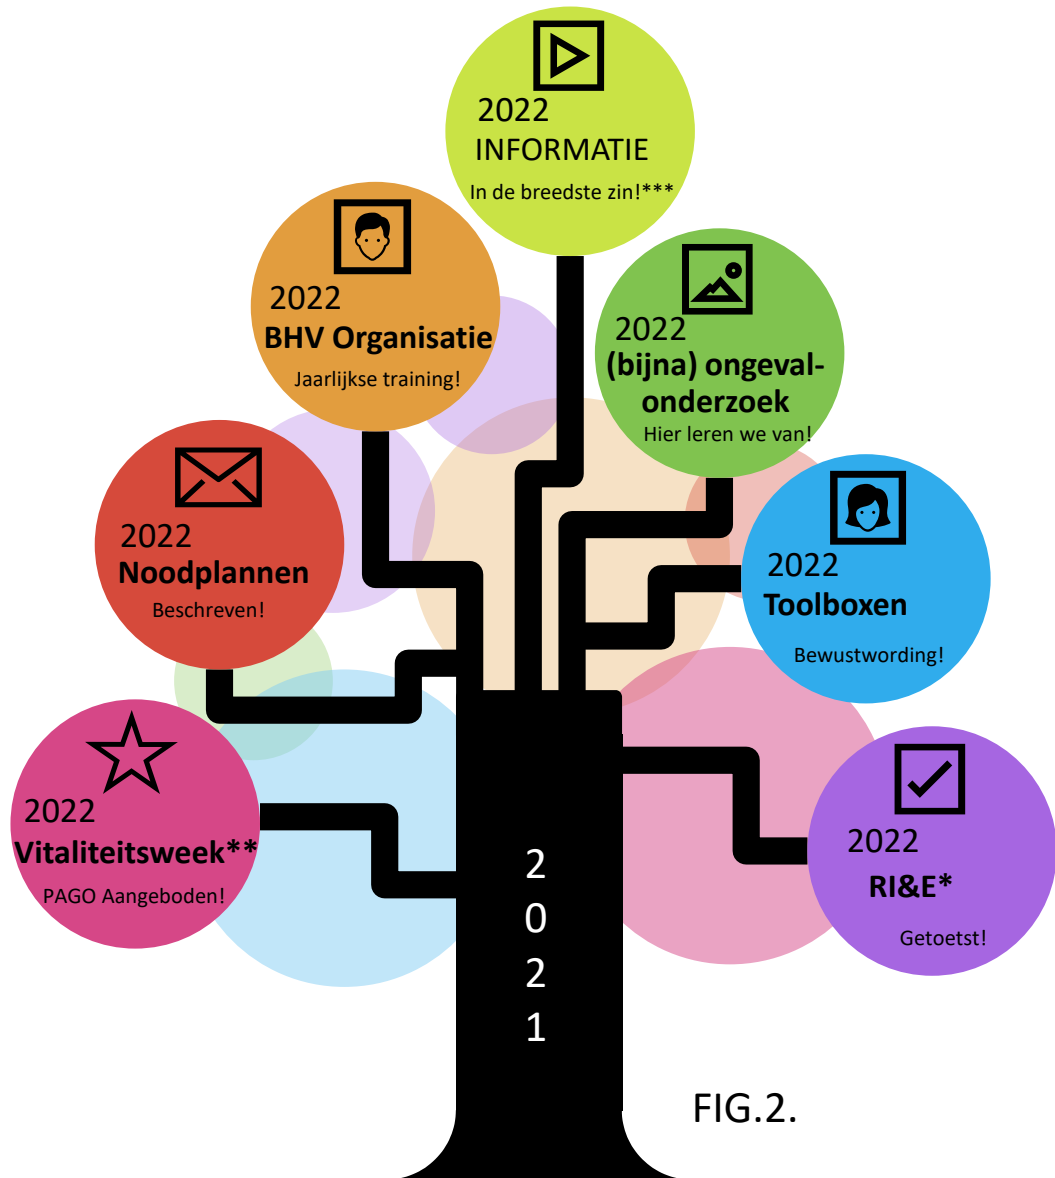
2022
INFORMATIE
In de breedste zin!***

2022
**BHV Organisatie**
Jaarlijkse training!

2022
**(bijna) ongevalonderzoek**
Hier leren we van!

2022
**Noodplannen**
Beschreven!

2022
**Toolboxen**
Bewustwording!

2022
**Vitaliteitsweek****
PAGO Aangeboden!

2022
**RI&E***
Getoetst!

2021

FIG.2.